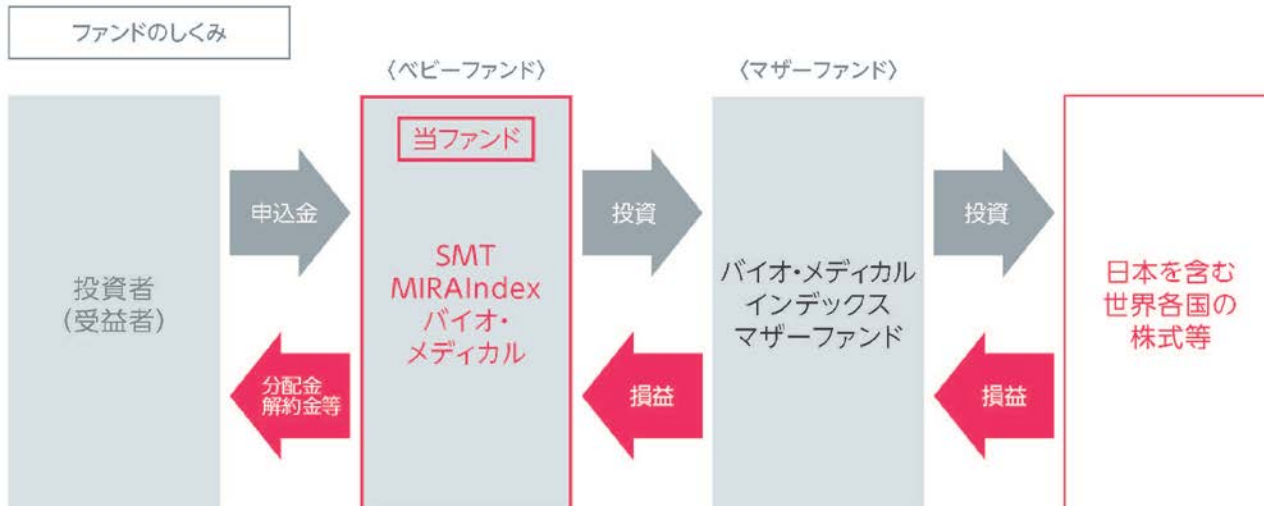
ファンドのしくみ

〈ベビーファンド〉

〈マザーファンド〉

投資者
(受益者)

申込金

分配金
解約金等

当ファンド

SMT
MIRAIndex
バイオ・
メディカル

投資

損益

バイオ・メディカル
インデックス
マザーファンド

投資

損益

日本を含む
世界各国の
株式等